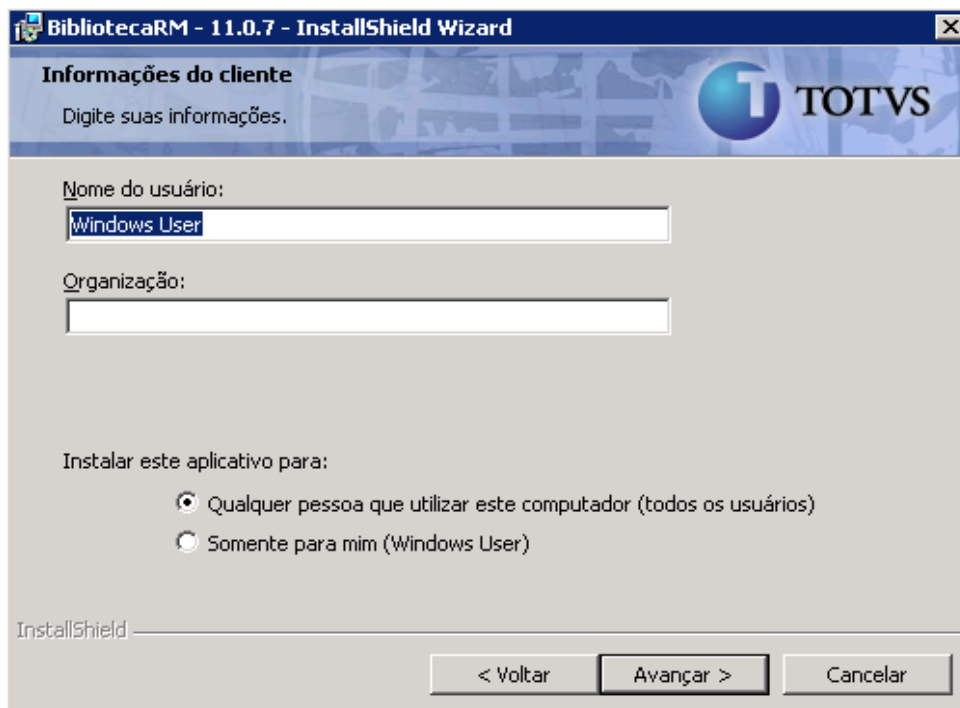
BibliotecaRM - 11.0.7 - InstallShield Wizard

Informações do cliente

Digite suas informações.

TOTVS

Nome do usuário:

Windows User

Organização:

Instalar este aplicativo para:

Qualquer pessoa que utilizar este computador (todos os usuários)

Somente para mim (Windows User)

InstallShield

< Voltar

Avançar >

Cancelar